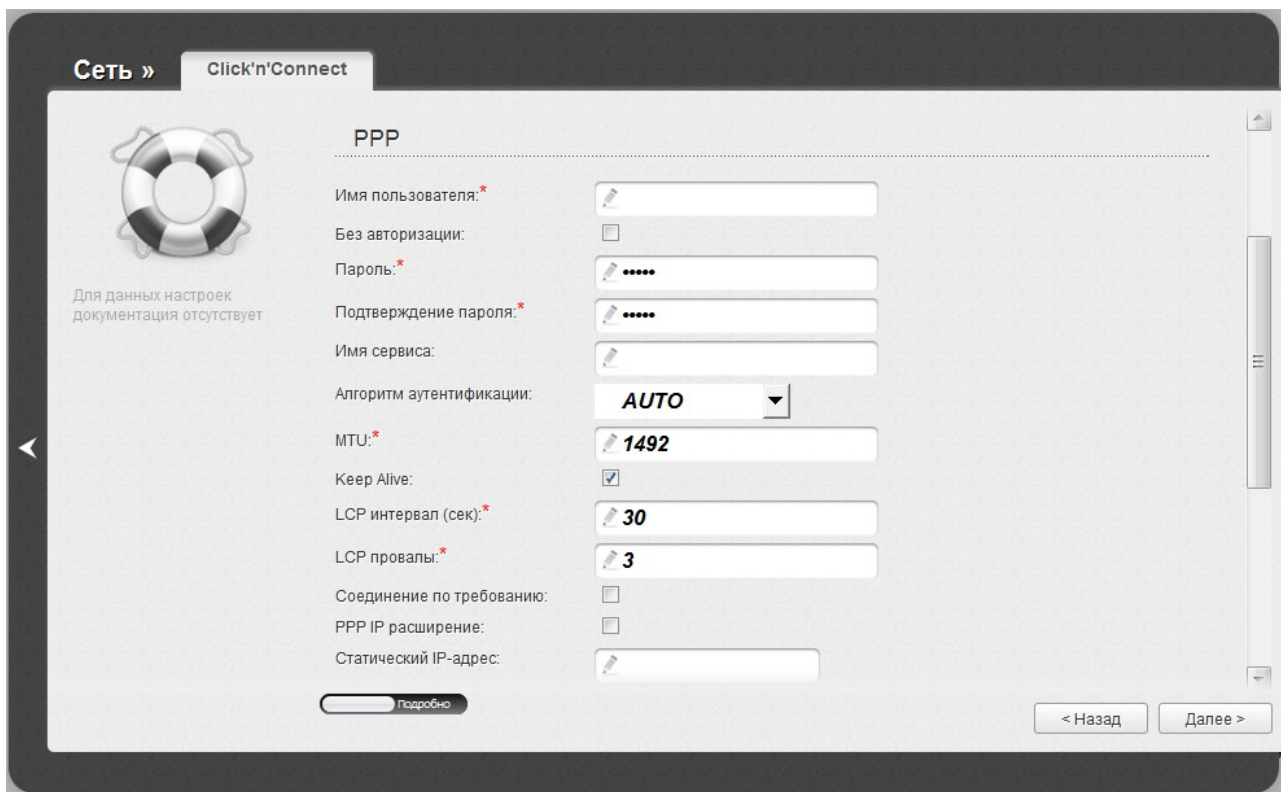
Сеть » Click'n'Connect

PPP

Для данных настроек документация отсутствует

Имя пользователя:*

Без авторизации:

Пароль:* •••••

Подтверждение пароля:* •••••

Имя сервиса:

Алгоритм аутентификации: AUTO

MTU:* 1492

Keep Alive:

LCP интервал (сек):* 30

LCP провалы:* 3

Соединение по требованию:

PPP IP расширение:

Статический IP-адрес:

Подробно

< Назад

Далее >